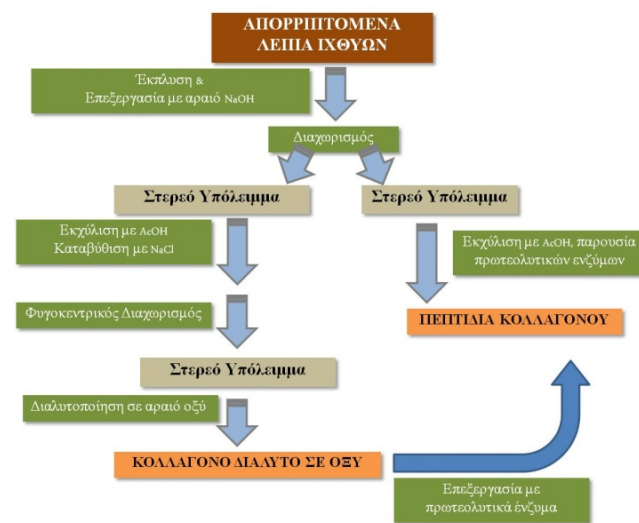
ΑΠΟΡΡΙΠΤΟΜΕΝΑ ΛΕΠΙΑ ΙΧΘΥΩΝ

Έκπλυση & Επεξεργασία με αραιό NaOH

Διαχωρισμός

Στερεό Υπόλειμμα

Στερεό Υπόλειμμα

Εκχύλιση με AcOH Καταβύθιση με NaCl

Εκχύλιση με AcOH, παρουσία πρωτεολυτικών ενζύμων

Φυγοκεντρικός Διαχωρισμός

ΠΕΠΤΙΔΙΑ ΚΟΛΛΑΓΟΝΟΥ

Στερεό Υπόλειμμα

Διαλυτοποίηση σε αραιό οξύ

ΚΟΛΛΑΓΟΝΟ ΔΙΑΛΥΤΟ ΣΕ ΟΞΥ

Επεξεργασία με πρωτεολυτικά ένζυμα